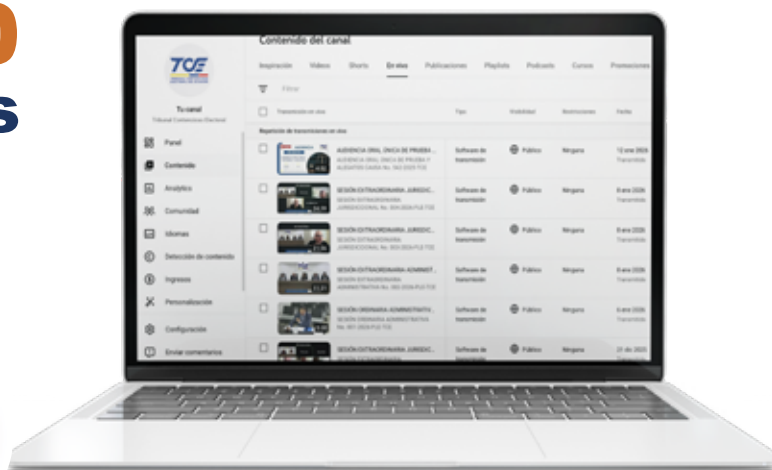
Contenido del canal

Inspiración Videos Shorts En vivo Publicaciones Playlists Podcasts Cursos Promociones

Filtrar

TCE

Tu canal
Tribunal Contencioso Electoral

Panel
Contenido
Analytics
Comunidad
Idiomas
Detección de contenido
Ingresos
Personalización
Configuración
Enviar comentarios

Transmisión en vivo | Tipo | Visibilidad | Restricciones | Fecha

Repetición de transmisiones en vivo

AUDIENCIA ORAL ÚNICA DE PRUEBA... | Software de transmisión | Público | Ninguna | 12 ene 2026 Transmitido
SESIÓN EXTRAORDINARIA JURISDIC... | Software de transmisión | Público | Ninguna | 8 ene 2026 Transmitido
SESIÓN EXTRAORDINARIA JURISDIC... | Software de transmisión | Público | Ninguna | 8 ene 2026 Transmitido
SESIÓN EXTRAORDINARIA ADMINIST... | Software de transmisión | Público | Ninguna | 8 ene 2026 Transmitido
SESIÓN ORDINARIA ADMINISTRATIV... | Software de transmisión | Público | Ninguna | 6 ene 2026 Transmitido
SESIÓN EXTRAORDINARIA JURISDIC... | Software de transmisión | Público | Ninguna | 21 dic 2025